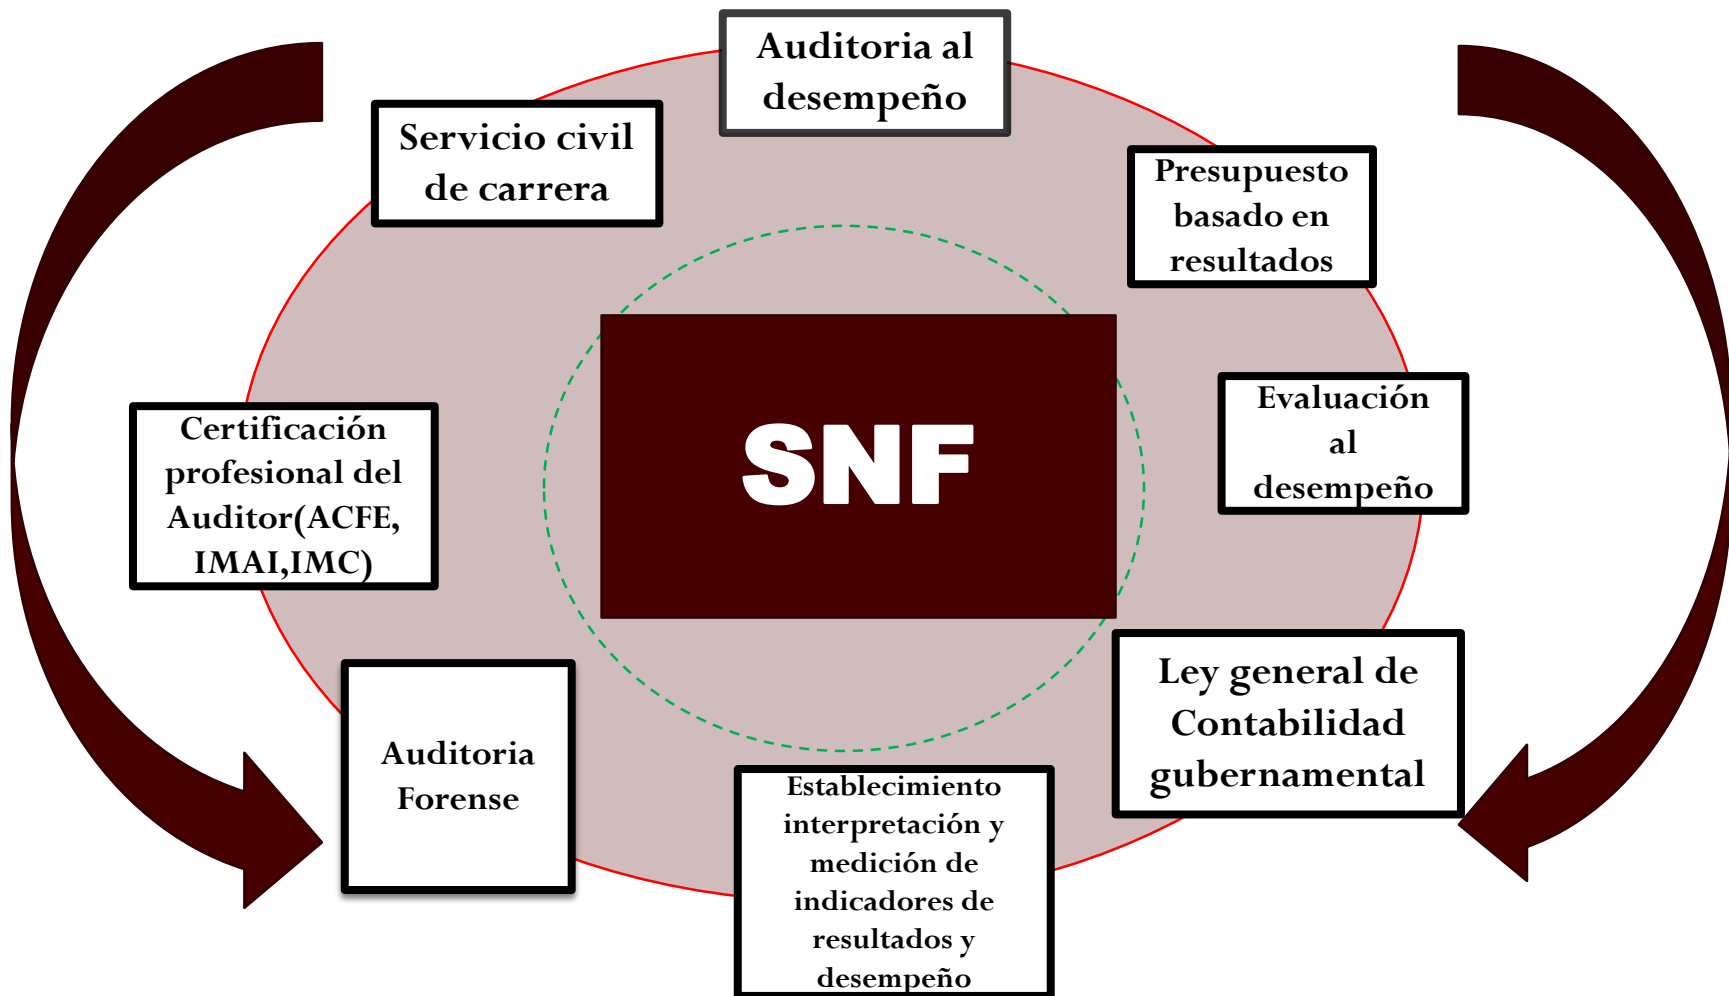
Auditoria al desempeño

Servicio civil de carrera

Presupuesto basado en resultados

SNF

Evaluación al desempeño

Certificación profesional del Auditor(ACFE, IMAI,IMC)

Auditoria Forense

Ley general de Contabilidad gubernamental

Establecimiento interpretación y medición de indicadores de resultados y desempeño